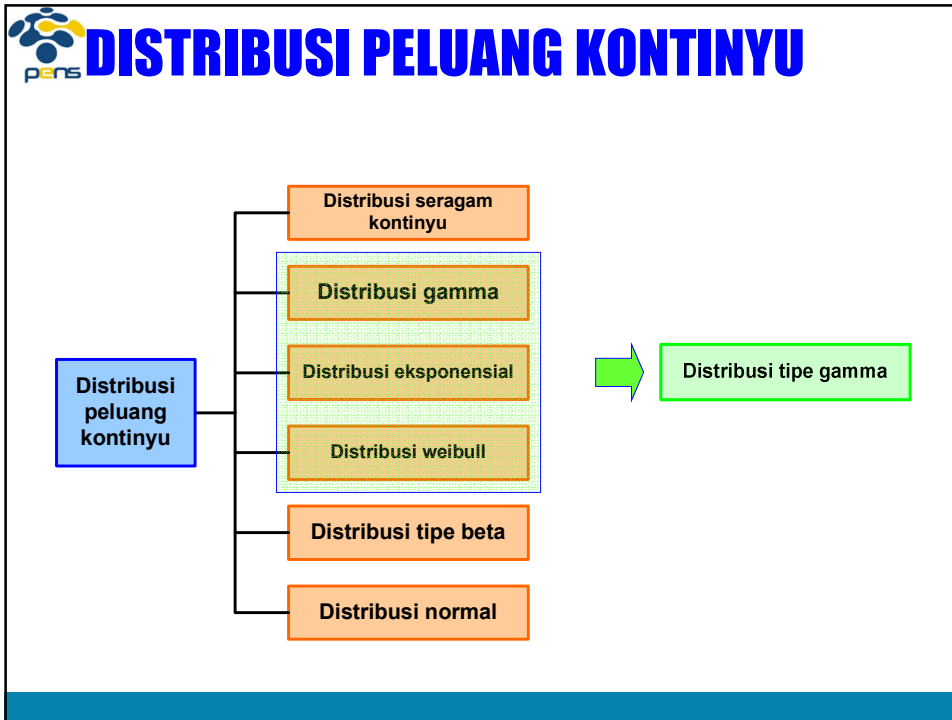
pens

DISTRIBUSI PELUANG KONTINYU

Distribusi peluang kontinyu

Distribusi seragam kontinyu

Distribusi gamma

Distribusi eksponensial

Distribusi weibull

Distribusi tipe beta

Distribusi normal

Distribusi tipe gamma